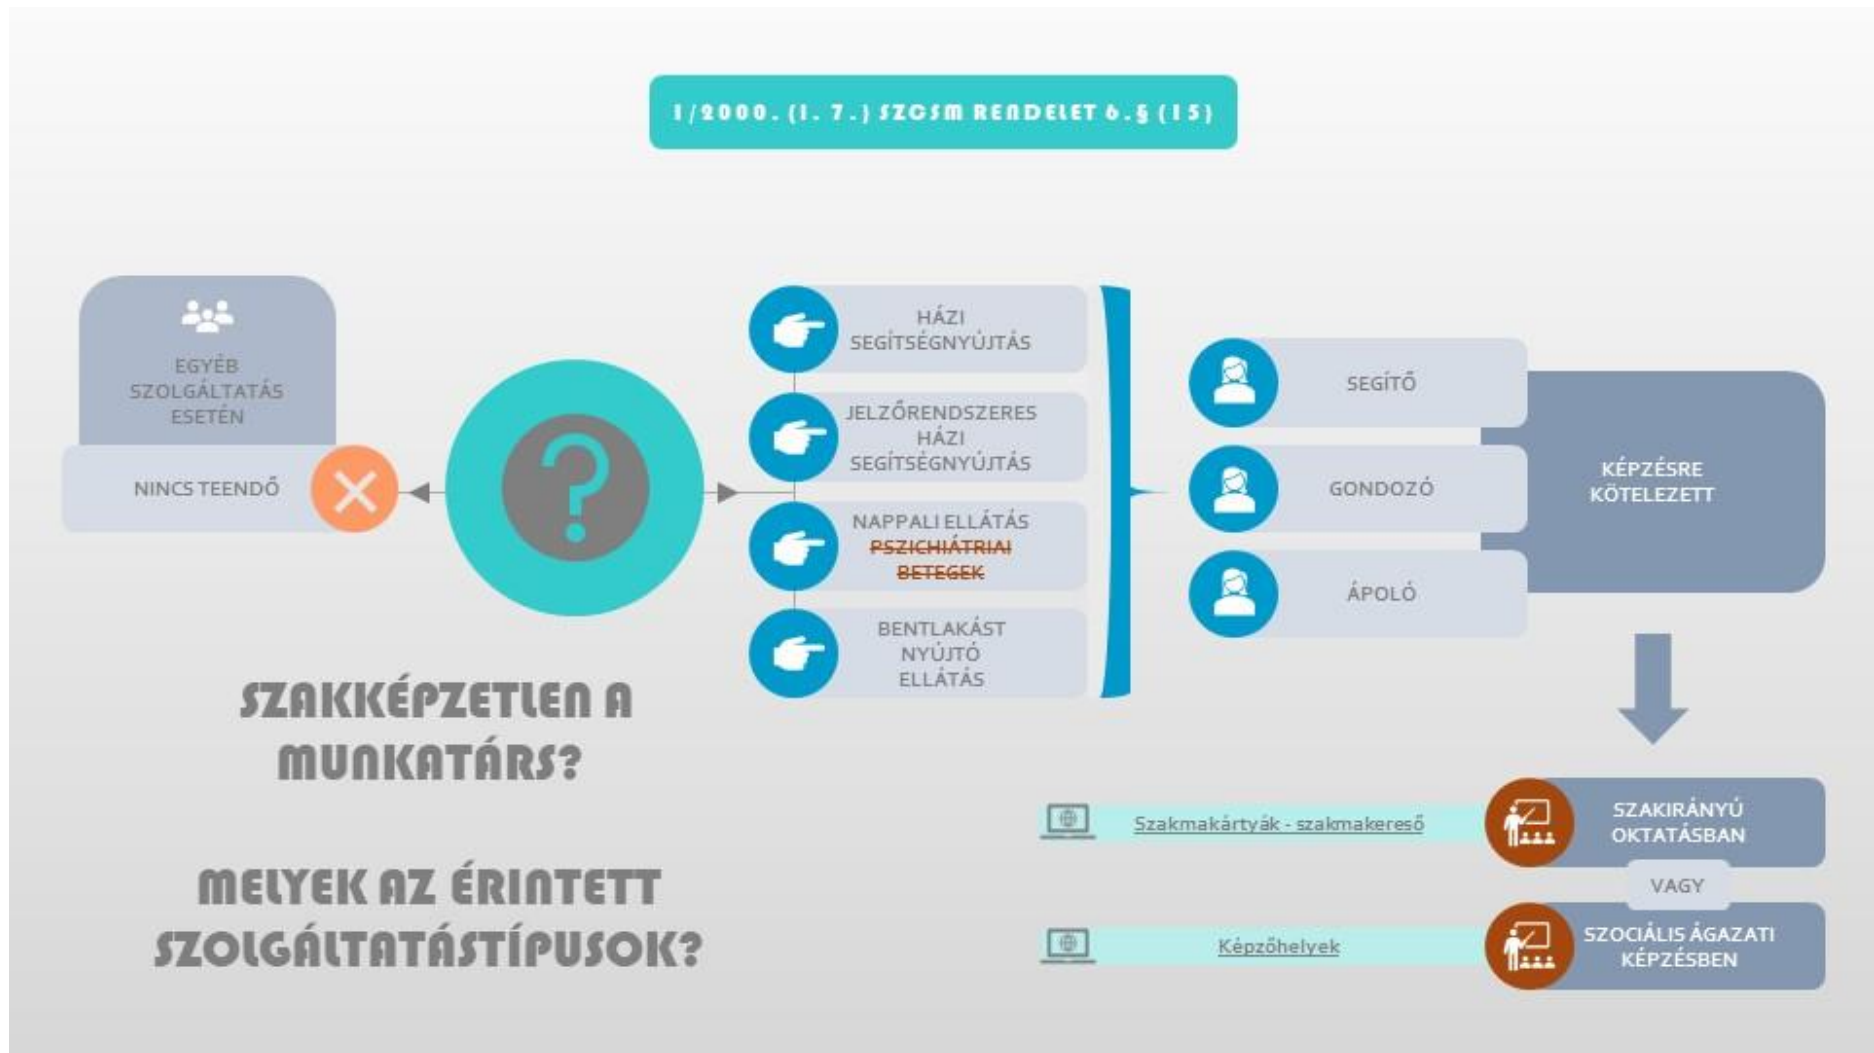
1/2000. (I. 7.) SZCSM RENDELET 6.§ (15)

EGYÉB SZOLGÁLTATÁS ESETÉN

NINCS TEENDŐ

HÁZI SEGÍTSÉGNYÚJTÁS

JELZŐRENDSZERES HÁZI SEGÍTSÉGNYÚJTÁS

NAPPALI ELLÁTÁS ~~PSZICHIÁTRIAI BETEGEK~~

BENTLAKÁST NYÚJTÓ ELLÁTÁS

SEGÍTŐ

GONDOZÓ

ÁPOLÓ

KÉPZÉSRE KÖTELEZETT

SZAKKÉPZETLEN A MUNKATÁRS?

MELYEK AZ ÉRINTETT SZOLGÁLTATÁSTÍPUSOK?

Szakmakártyák - szakmakereső

SZAKIRÁNYÚ OKTATÁSBAN

VAGY

Képzőhelyek

SZOCIÁLIS ÁGAZATI KÉPZÉSBEN